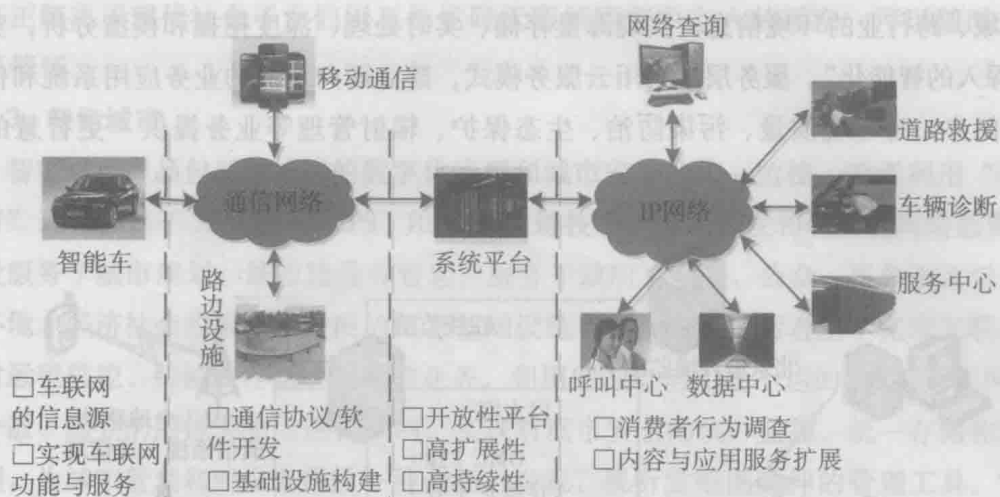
移动通信

网络查询

道路救援

车辆诊断

服务中心

通信网络

IP网络

智能车

系统平台

路边设施

呼叫中心

数据中心

□车联网的信息源
□实现车联网功能与服务

□通信协议/软件开发
□基础设施构建

□开放性平台
□高扩展性
□高持续性

□消费者行为调查
□内容与应用服务扩展